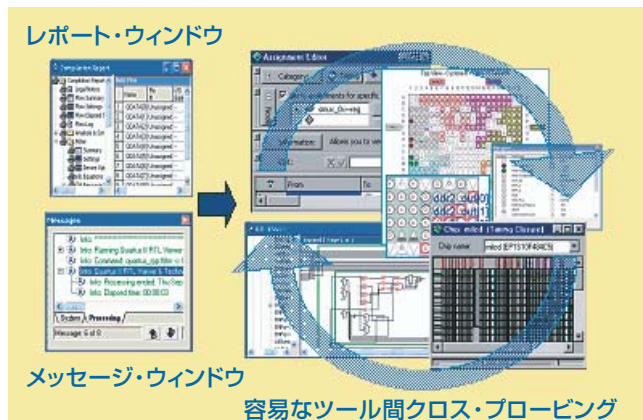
レポート・ウィンドウ

Compilation Report

Messages

Info: Running Quartus II RTL Viewer

Info: Command: quartus_rpp

Info: Quartus II RTL Viewer & Technology

Info: Processing ended

Info: Elapsed time: 00:00:02

System / Processing

Message: 6 of 6

Assignment Editor

Category

Information:

From

To

Chip name

Chip editor (Timing Closure)

メッセージ・ウィンドウ

容易なツール間クロス・プロービング